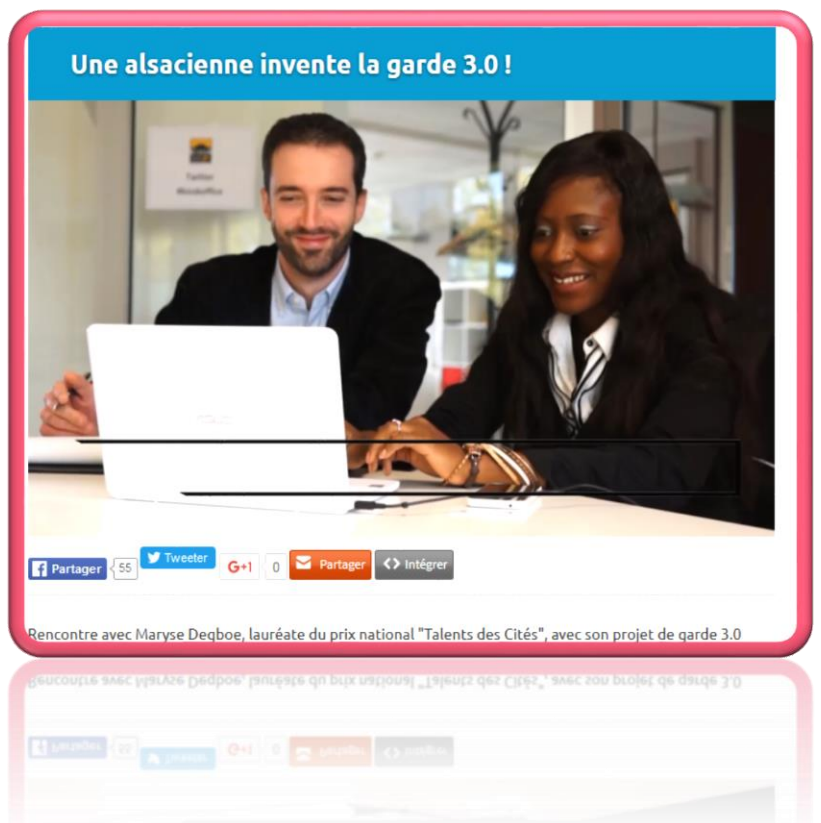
Une alsacienne invente la garde 3.0 !

Twitter
WonderOffice

Partager 55 Tweeter G+1 0 Partager Intégrer

Rencontre avec Maryse Deqboe, lauréate du prix national "Talents des Cités", avec son projet de garde 3.0